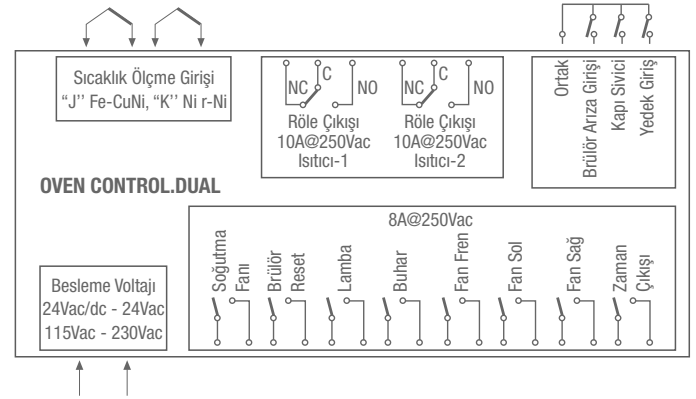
Sıcaklık Ölçme Girişi
“J” Fe-CuNi, “K” Ni r-Ni

NC C NO
Röle Çıkışı
10A@250Vac
Isıtıcı-1

NC C NO
Röle Çıkışı
10A@250Vac
Isıtıcı-2

Ortak
Brülör Arıza Girişi
Kapı Sivici
Yedek Giriş

OVEN CONTROL.DUAL

8A@250Vac

Soğutma Fanı
Brülör Reset
Lamba
Buhar
Fan Fren
Fan Sol
Fan Sağ
Zaman Çıkışı

Besleme Voltajı
24Vac/dc - 24Vac
115Vac - 230Vac